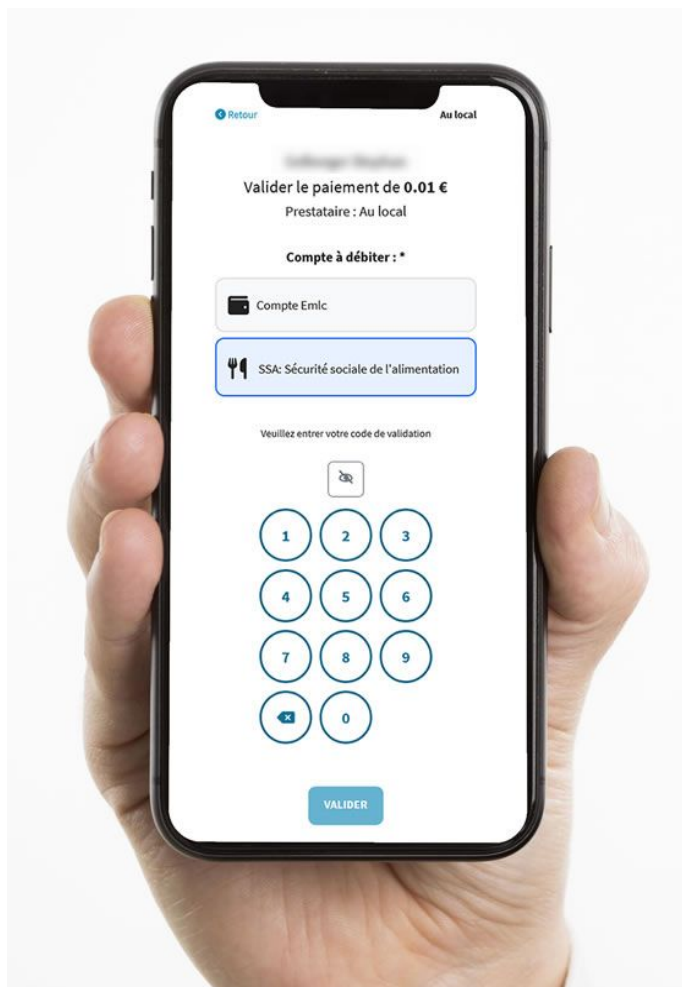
Retour

Au local

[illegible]

Valider le paiement de **0.01 €**

Prestataire : Au local

Compte à débiter : *

Compte Emlc

SSA: Sécurité sociale de l'alimentation

Veuillez entrer votre code de validation

1 2 3
4 5 6
7 8 9
0

VALIDER